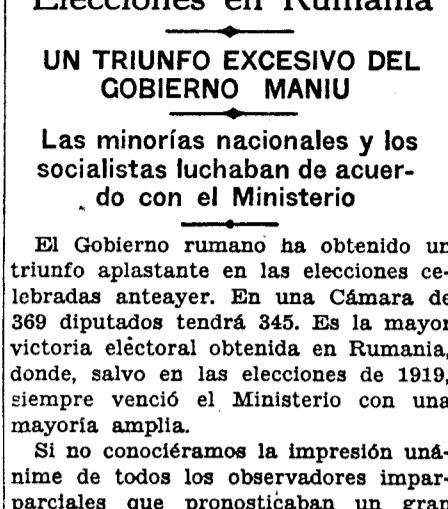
Elecciones en Rumania

UN TRIUNFO EXCESIVO DEL GOBIERNO MANIU

Las minorías nacionales y los socialistas luchaban de acuerdo con el Ministerio

El Gobierno rumano ha obtenido un triunfo aplastante en las elecciones celebradas anteayer. En una Cámara de 369 diputados tendrá 345. Es la mayor victoria electoral obtenida en Rumania, donde, salvo en las elecciones de 1919, siempre venció el Ministerio con una mayoría amplia.

Si no conociéramos la impresión unánime de todos los observadores imparciales que pronosticaban un gran